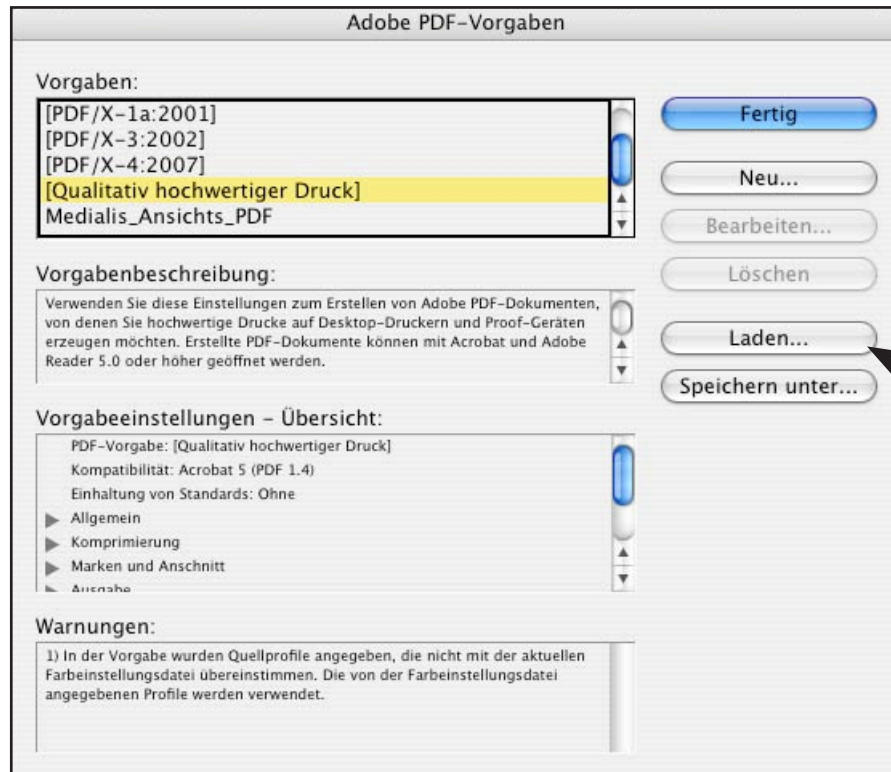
Adobe PDF-Vorgaben

Vorgaben:

[PDF/X-1a:2001]
[PDF/X-3:2002]
[PDF/X-4:2007]
[Qualitativ hochwertiger Druck]
Medialis_Ansichts_PDF

Fertig

Neu...

Bearbeiten...

Löschen

Laden...

Speichern unter...

Vorgabenbeschreibung:

Verwenden Sie diese Einstellungen zum Erstellen von Adobe PDF-Dokumenten, von denen Sie hochwertige Drucke auf Desktop-Druckern und Proof-Geräten erzeugen möchten. Erstellte PDF-Dokumente können mit Acrobat und Adobe Reader 5.0 oder höher geöffnet werden.

Vorgabeeinstellungen – Übersicht:

PDF-Vorgabe: [Qualitativ hochwertiger Druck]
Kompatibilität: Acrobat 5 (PDF 1.4)
Einhaltung von Standards: Ohne
Allgemein
Komprimierung
Marken und Anschnitt
Ausgabe

Warnungen:

1) In der Vorgabe wurden Quellprofile angegeben, die nicht mit der aktuellen Farbeinstellungsdatei übereinstimmen. Die von der Farbeinstellungsdatei angegebenen Profile werden verwendet.